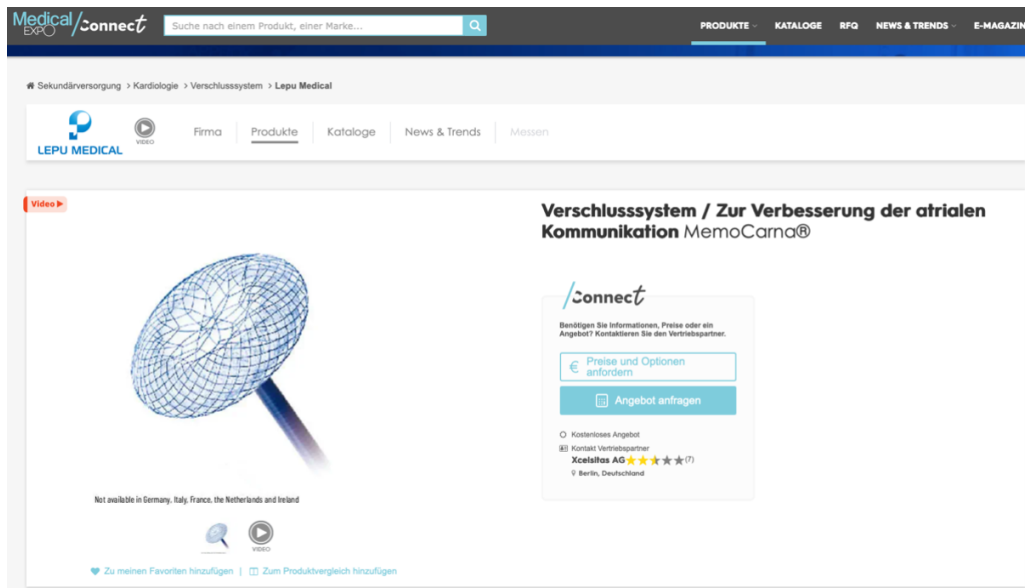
Medical EXPO /connect

Suche nach einem Produkt, einer Marke...

PRODUKTE KATALOGE RFQ NEWS & TRENDS E-MAGAZIN

Sekundärversorgung > Kardiologie > Verschlusssystem > Lepu Medical

LEPU MEDICAL VIDEO Firma Produkte Kataloge News & Trends Messen

Video

Verschlusssystem / Zur Verbesserung der atrialen Kommunikation MemoCarna®

/connect

Benötigen Sie Informationen, Preise oder ein Angebot? Kontaktieren Sie den Vertriebspartner.

€ Preise und Optionen anfordern

Angebot anfragen

Kostenloses Angebot

Kontakt Vertriebspartner

Xcelsitas AG (7)

Berlin, Deutschland

Not available in Germany, Italy, France, the Netherlands and Ireland

VIDEO

Zu meinen Favoriten hinzufügen | Zum Produktvergleich hinzufügen